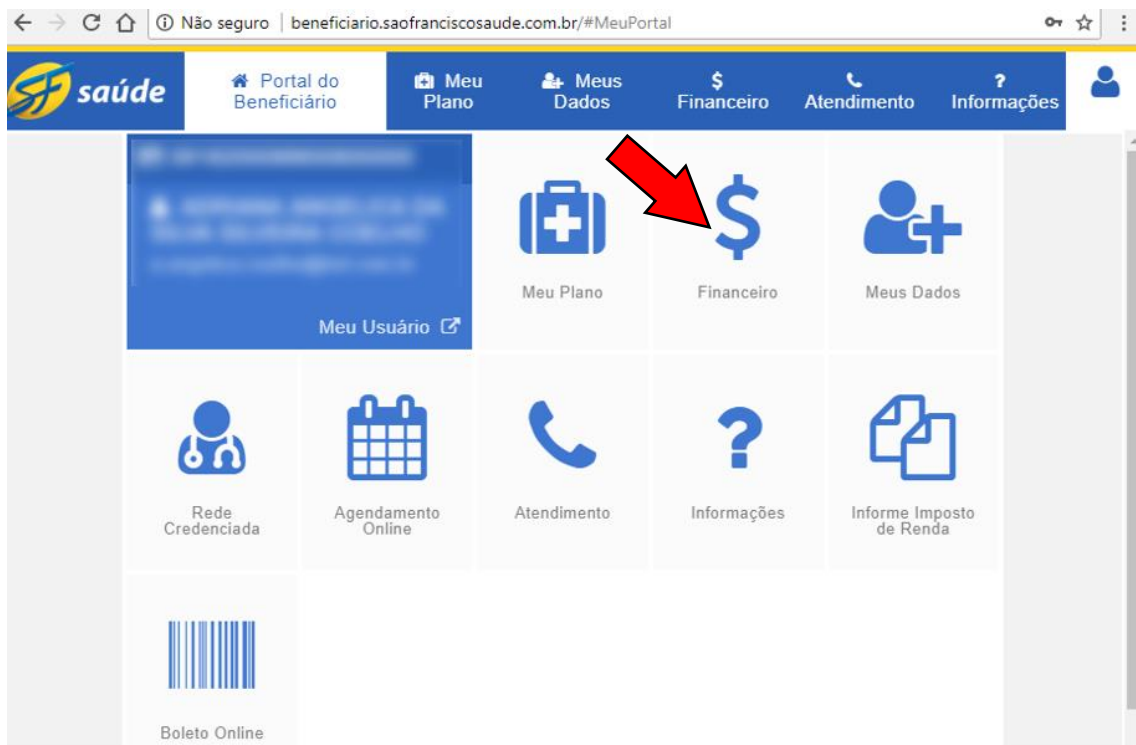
Não seguro | beneficiario.saofranciscosaude.com.br/#MeuPortal

saúde

Portal do Beneficiário

Meu Plano

Meus Dados

$ Financeiro

Atendimento

? Informações

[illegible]

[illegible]

Meu Usuário

Meu Plano

Financeiro

Meus Dados

Rede Credenciada

Agendamento Online

Atendimento

Informações

Informe Imposto de Renda

Boleto Online